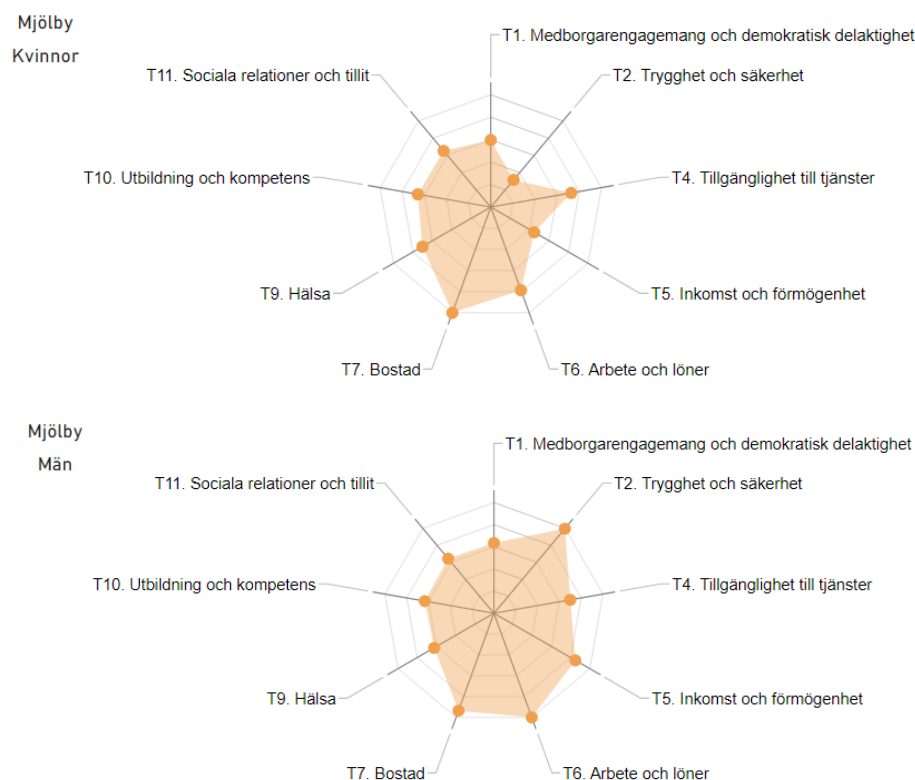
Mjölby
Kvinnor

T1. Medborgarengagemang och demokratisk delaktighet
T2. Trygghet och säkerhet
T4. Tillgänglighet till tjänster
T5. Inkomst och förmögenhet
T6. Arbete och löner
T7. Bostad
T9. Hälsa
T10. Utbildning och kompetens
T11. Sociala relationer och tillit

Mjölby
Män

T1. Medborgarengagemang och demokratisk delaktighet
T2. Trygghet och säkerhet
T4. Tillgänglighet till tjänster
T5. Inkomst och förmögenhet
T6. Arbete och löner
T7. Bostad
T9. Hälsa
T10. Utbildning och kompetens
T11. Sociala relationer och tillit